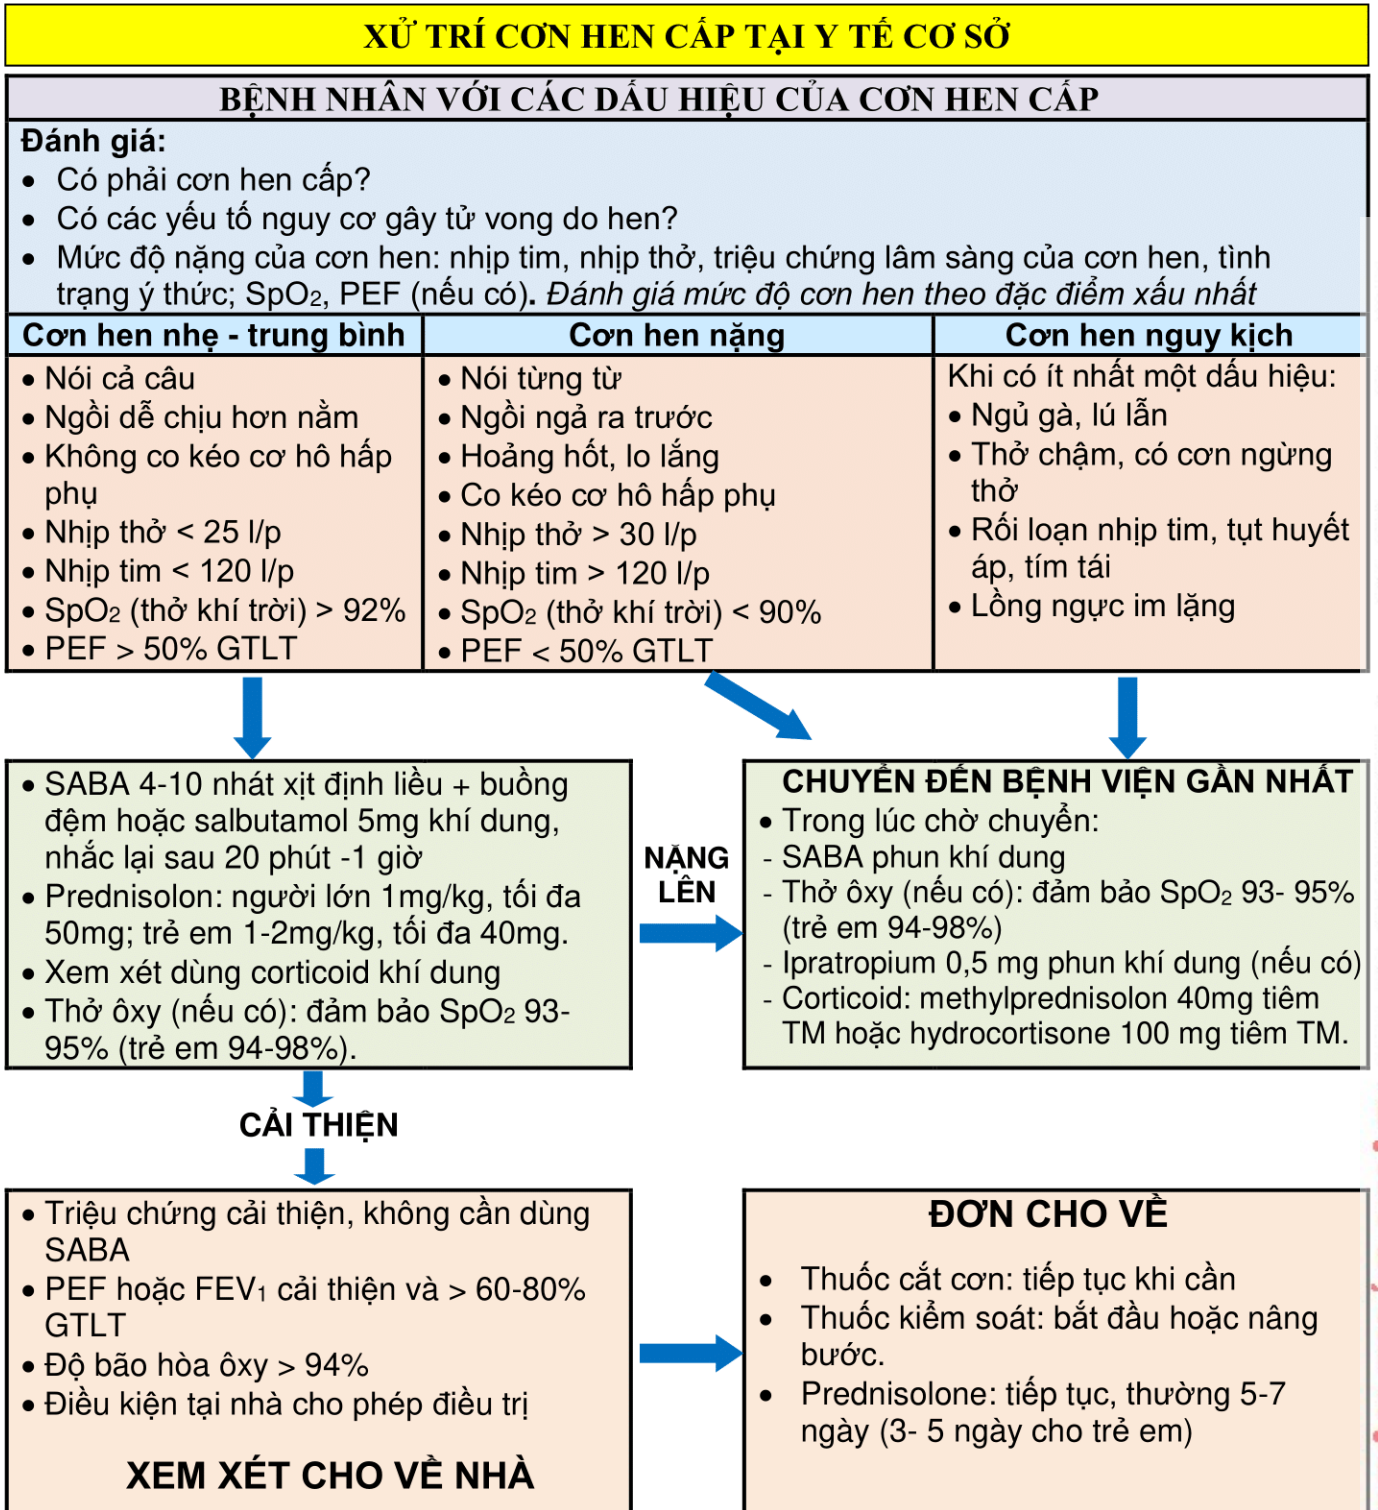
XỬ TRÍ CƠN HEN CẤP TẠI Y TẾ CƠ SỞ

BỆNH NHÂN VỚI CÁC DẤU HIỆU CỦA CƠN HEN CẤP

Đánh giá:
• Có phải cơn hen cấp?
• Có các yếu tố nguy cơ gây tử vong do hen?
• Mức độ nặng của cơn hen: nhịp tim, nhịp thở, triệu chứng lâm sàng của cơn hen, tình trạng ý thức; $SpO_2$, PEF (nếu có). Đánh giá mức độ cơn hen theo đặc điểm xấu nhất

| Cơn hen nhẹ - trung bình | Cơn hen nặng | Cơn hen nguy kịch |
|---|---|---|
| • Nói cả câu<br>• Ngồi dễ chịu hơn nằm<br>• Không co kéo cơ hô hấp phụ<br>• Nhịp thở < 25 l/p<br>• Nhịp tim < 120 l/p<br>• $SpO_2$ (thở khí trời) > 92%<br>• PEF > 50% GTLT | • Nói từng từ<br>• Ngồi ngả ra trước<br>• Hoảng hốt, lo lắng<br>• Co kéo cơ hô hấp phụ<br>• Nhịp thở > 30 l/p<br>• Nhịp tim > 120 l/p<br>• $SpO_2$ (thở khí trời) < 90%<br>• PEF < 50% GTLT | Khi có ít nhất một dấu hiệu:<br>• Ngủ gà, lú lẫn<br>• Thở chậm, có cơn ngừng thở<br>• Rối loạn nhịp tim, tụt huyết áp, tím tái<br>• Lồng ngực im lặng |

• SABA 4-10 nhát xịt định liều + buồng đệm hoặc salbutamol 5mg khí dung, nhắc lại sau 20 phút -1 giờ
• Prednisolon: người lớn 1mg/kg, tối đa 50mg; trẻ em 1-2mg/kg, tối đa 40mg.
• Xem xét dùng corticoid khí dung
• Thở ôxy (nếu có): đảm bảo $SpO_2$ 93-95% (trẻ em 94-98%).

NẶNG LÊN

CHUYỂN ĐẾN BỆNH VIỆN GẦN NHẤT
• Trong lúc chờ chuyển:
- SABA phun khí dung
- Thở ôxy (nếu có): đảm bảo $SpO_2$ 93- 95% (trẻ em 94-98%)
- Ipratropium 0,5 mg phun khí dung (nếu có)
- Corticoid: methylprednisolon 40mg tiêm TM hoặc hydrocortisone 100 mg tiêm TM.

CẢI THIỆN

• Triệu chứng cải thiện, không cần dùng SABA
• PEF hoặc $FEV_1$ cải thiện và > 60-80% GTLT
• Độ bão hòa ôxy > 94%
• Điều kiện tại nhà cho phép điều trị

XEM XÉT CHO VỀ NHÀ

ĐƠN CHO VỀ
• Thuốc cắt cơn: tiếp tục khi cần
• Thuốc kiểm soát: bắt đầu hoặc nâng bước.
• Prednisolone: tiếp tục, thường 5-7 ngày (3- 5 ngày cho trẻ em)